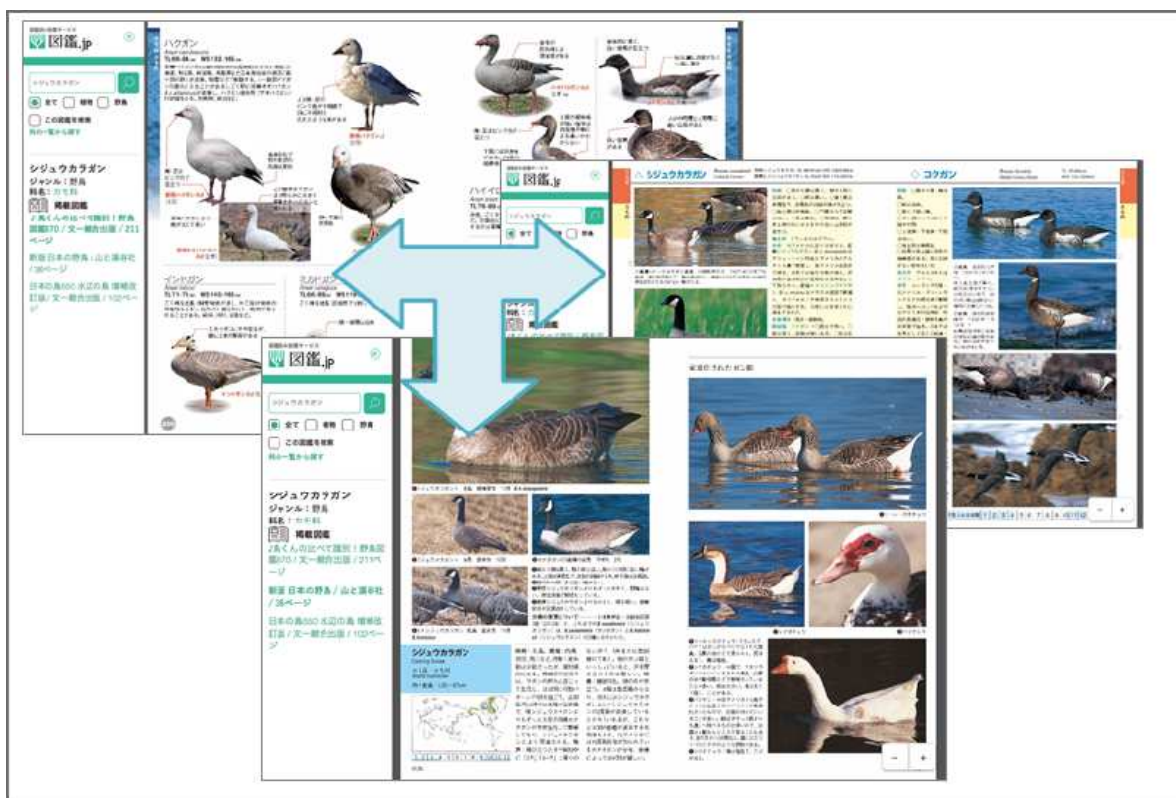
図鑑.jp

シジュウカラガン

全て 植物 野鳥

この図鑑を検索

シジュウカラガン
ジャンル：野鳥
科名：カモ科
掲載図鑑
J鳥くんの比べて識別！野鳥図鑑670 / 文一総合出版 / 211ページ
新版 日本の野鳥 / 山と溪谷社 / 36ページ
日本の鳥550 水辺の鳥 増補改訂版 / 文一総合出版 / 102ページ

ハクガン

インドガン

シジュウカラガン

コクガン

シジュウカラガン

−
+